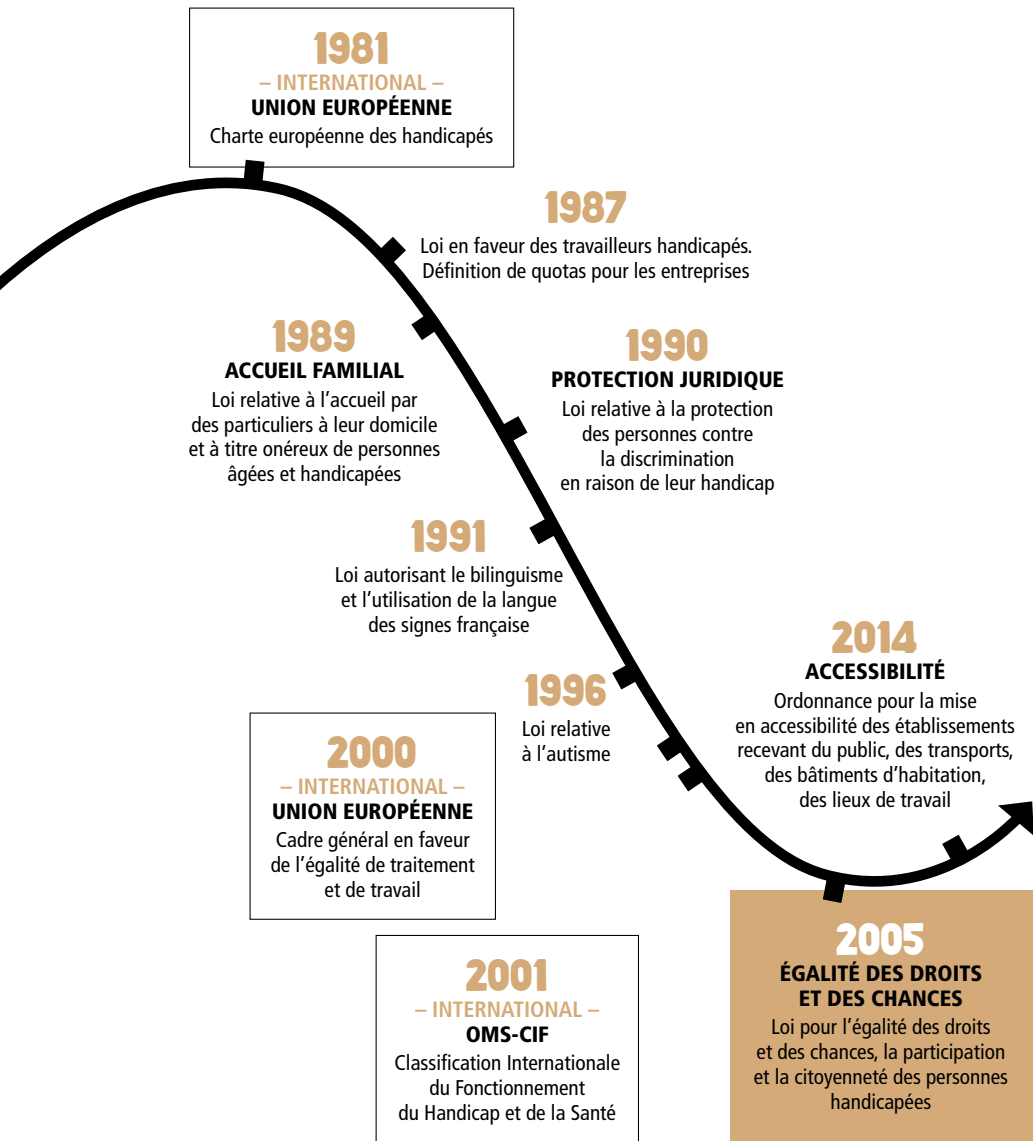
1981
– INTERNATIONAL –
UNION EUROPÉENNE
Charte européenne des handicapés

1987
Loi en faveur des travailleurs handicapés. Définition de quotas pour les entreprises

1989
ACCUEIL FAMILIAL
Loi relative à l'accueil par des particuliers à leur domicile et à titre onéreux de personnes âgées et handicapées

1990
PROTECTION JURIDIQUE
Loi relative à la protection des personnes contre la discrimination en raison de leur handicap

1991
Loi autorisant le bilinguisme et l'utilisation de la langue des signes française

1996
Loi relative à l'autisme

2000
– INTERNATIONAL –
UNION EUROPÉENNE
Cadre général en faveur de l'égalité de traitement et de travail

2001
– INTERNATIONAL –
OMS-CIF
Classification Internationale du Fonctionnement du Handicap et de la Santé

2005
ÉGALITÉ DES DROITS ET DES CHANCES
Loi pour l'égalité des droits et des chances, la participation et la citoyenneté des personnes handicapées

2014
ACCESSIBILITÉ
Ordonnance pour la mise en accessibilité des établissements recevant du public, des transports, des bâtiments d'habitation, des lieux de travail